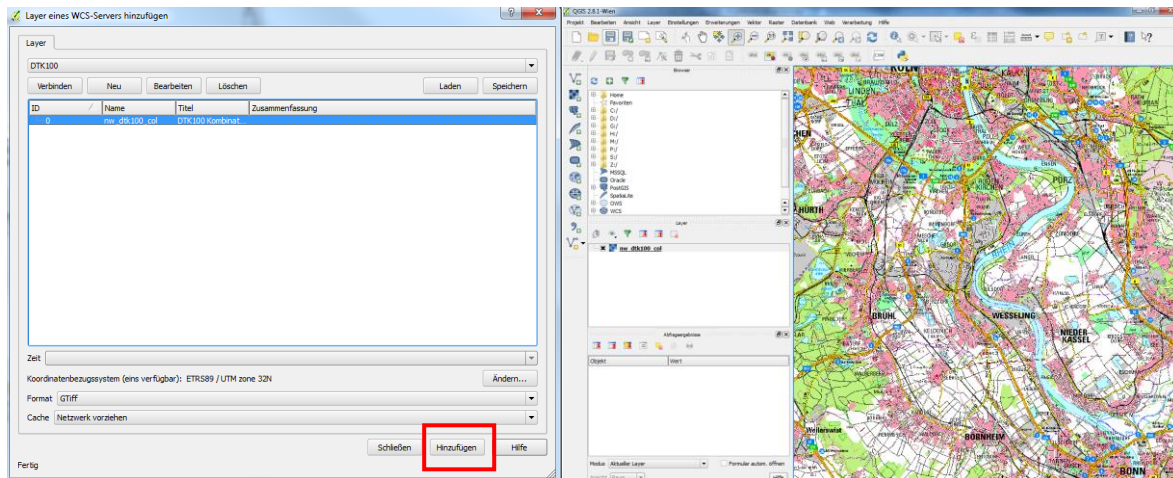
Layer eines WCS-Servers hinzufügen

Layer

DTK100

Verbinden | Neu | Bearbeiten | Löschen | Laden | Speichern

| ID | Name | Titel | Zusammenfassung |
|---|---|---|---|
| 0 | nw_dtk100_col | DTK100 Kombinat... | |

Zeit

Koordinatenbezugssystem (eins verfügbar): ETRS89 / UTM zone 32N

Ändern...

Format GTiff

Cache Netzwerk vorziehen

Schließen | Hinzufügen | Hilfe

Fertig

QGIS 2.8.1-Wien

Projekt Bearbeiten Ansicht Layer Einstellungen Erweiterungen Vektor Raster Datenbank Web Verarbeitung Hilfe

Browser

Home
Favoriten
C:/
D:/
G:/
H:/
M:/
P:/
S:/
Z:/
MSSQL
Oracle
PostGIS
SpatiaLite
OWS
WCS

Layer

nw_dtk100_col

Abfrageergebnisse

Objekt | Wert

Modus Aktueller Layer | Formular autom. öffnen

KÖLN
HÜRTH
PORZ
BRÜHL
WESSELING
NIEDER KASSEL
BORNHEIM
BONN